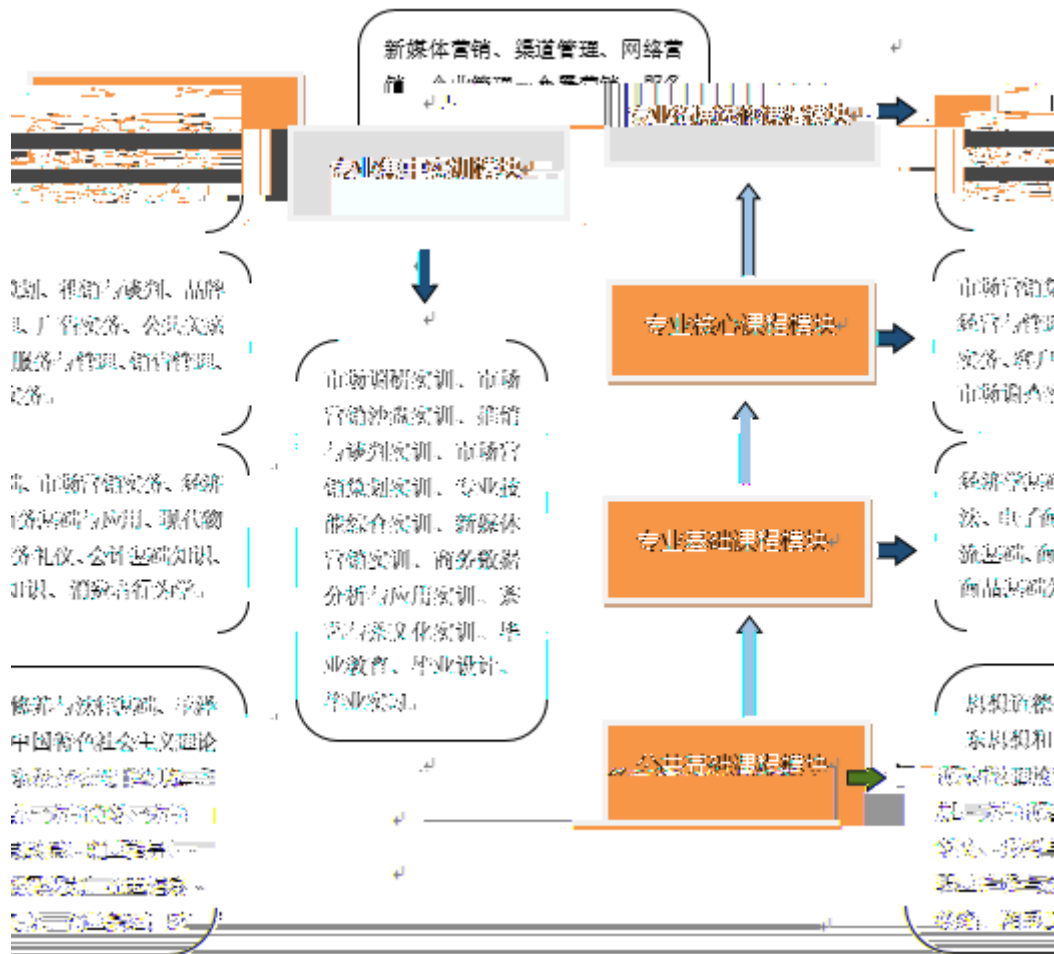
新媒体营销、渠道管理、网络营销、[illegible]

专业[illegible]课程模块

专业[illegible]模块

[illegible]、推销与谈判、品牌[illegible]、广告实务、公共关系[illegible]服务与管理、销售管理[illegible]实务。

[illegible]、市场营销实务、经济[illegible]数据与应用、现代物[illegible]务礼仪、会计基础知识、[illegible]知识、消费者行为学。

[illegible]与法律基础、习近平中国特色社会主义理论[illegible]

市场调研实训、市场营销沙盘实训、推销与谈判实训、市场营销策划实训、专业技能综合实训、新媒体营销实训、商务数据分析与应用实训、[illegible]文化实训、毕业教育、毕业设计、毕业实习。

专业核心课程模块

专业基础课程模块

公共基础课程模块

市场营销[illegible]经济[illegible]实务、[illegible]市场调查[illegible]

经济学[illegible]法、电子商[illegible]流基础、商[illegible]商品知识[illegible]

思想道德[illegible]系思想和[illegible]